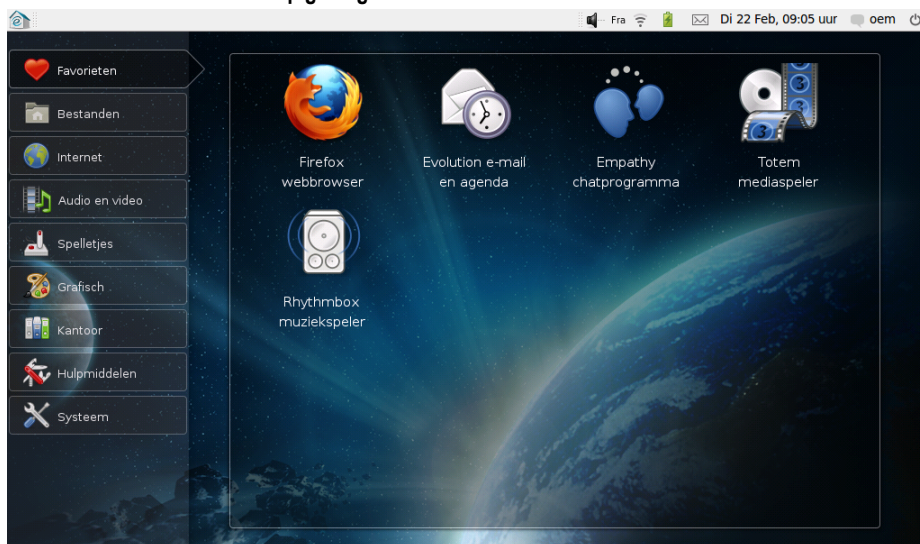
Fra Di 22 Feb, 09:05 uur oem

Favorieten
Bestanden
Internet
Audio en video
Spelletjes
Grafisch
Kantoor
Hulpmiddelen
Systeem

Firefox webbrowser
Evolution e-mail en agenda
Empathy chatprogramma
Totem mediaspeler
Rhythmbox muziekspeler